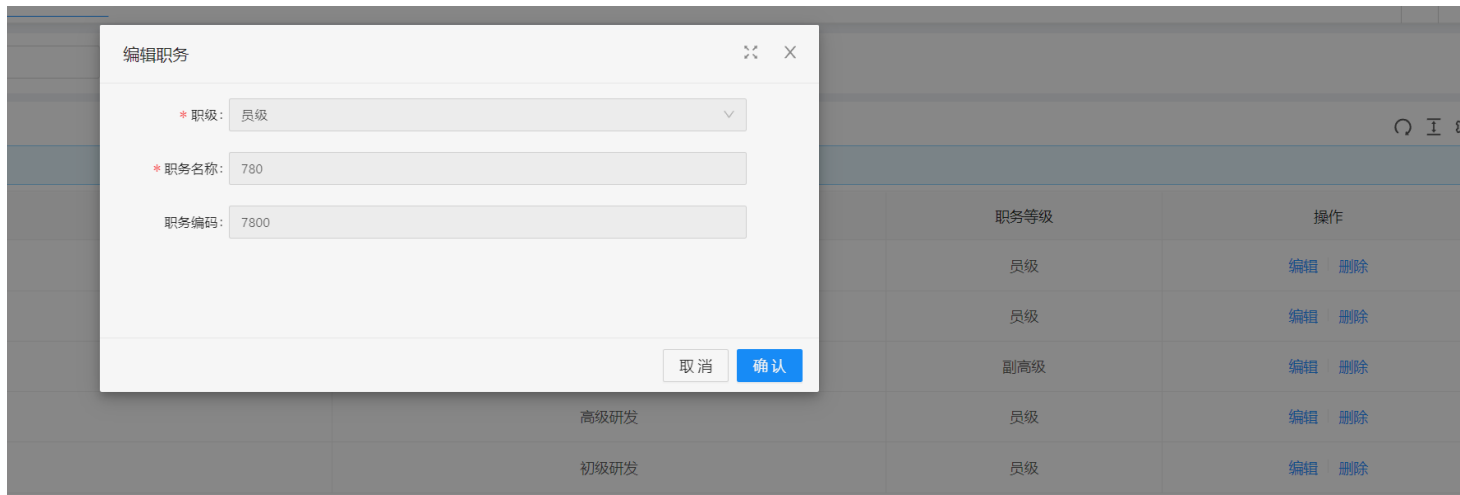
编辑职务

* 职级: 员级

* 职务名称: 780

职务编码: 7800

取消 确认

| | 职务等级 | 操作 |
|---|---|---|
| | 员级 | 编辑 删除 |
| | 员级 | 编辑 删除 |
| | 副高级 | 编辑 删除 |
| 高级研发 | 员级 | 编辑 删除 |
| 初级研发 | 员级 | 编辑 删除 |